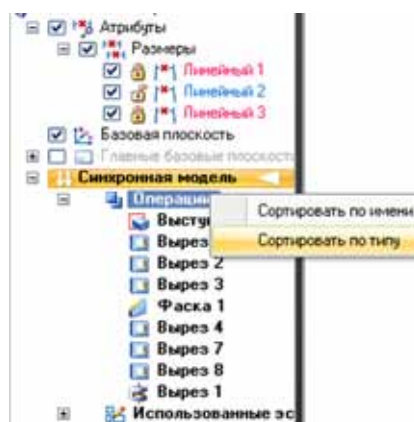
Атрибуты
Размеры
Линейный 1
Линейный 2
Линейный 3
Базовая плоскость
Главные базовые плоскост
Синхронная модель
Операции
Выступ
Вырез
Вырез 2
Вырез 3
Фаска 1
Вырез 4
Вырез 7
Вырез 8
Вырез 1
Использованные эс
Сортировать по имени
Сортировать по типу